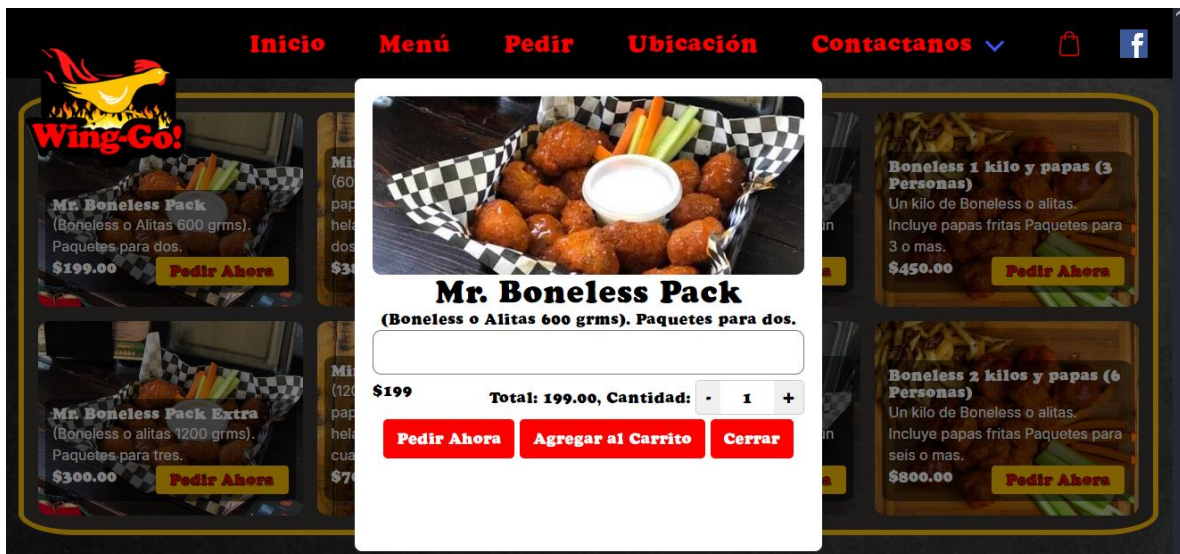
Inicio Menú Pedir Ubicación Contactanos

Wing-Go!

Mr. Boneless Pack
(Boneless o Alitas 600 grms). Paquetes para dos.
$199.00
Pedir Ahora

Mi
(60
pap
hela
dos
$3

Boneless 1 kilo y papas (3 Personas)
Un kilo de Boneless o alitas. Incluye papas fritas Paquetes para 3 o mas.
$450.00
Pedir Ahora

Mr. Boneless Pack Extra
(Boneless o alitas 1200 grms). Paquetes para tres.
$300.00
Pedir Ahora

Mi
(120
pap
hela
cua
$70

Boneless 2 kilos y papas (6 Personas)
Un kilo de Boneless o alitas. Incluye papas fritas Paquetes para seis o mas.
$800.00
Pedir Ahora

Mr. Boneless Pack
(Boneless o Alitas 600 grms). Paquetes para dos.

$199
Total: 199.00, Cantidad: - 1 +

Pedir Ahora
Agregar al Carrito
Cerrar